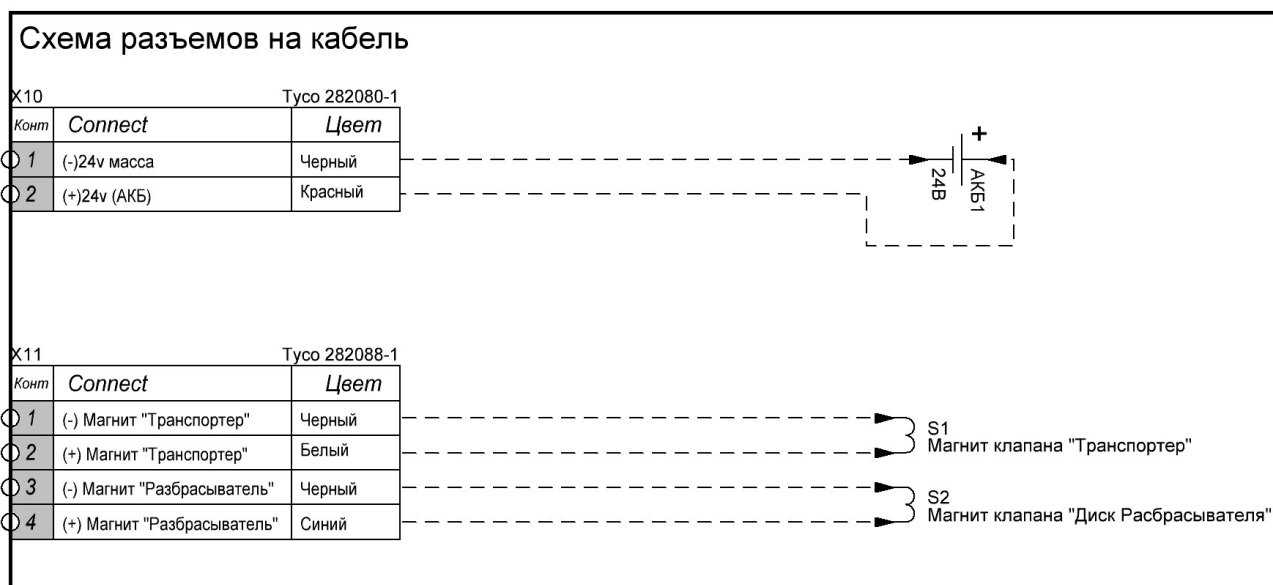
Схема разъемов на кабель

X10 Tyco 282080-1

| Конт | Connect | Цвет |
|---|---|---|
| 1 | (-)24v масса | Черный |
| 2 | (+)24v (АКБ) | Красный |

+
24В
АКБ1

X11 Tyco 282088-1

| Конт | Connect | Цвет |
|---|---|---|
| 1 | (-) Магнит "Транспортер" | Черный |
| 2 | (+) Магнит "Транспортер" | Белый |
| 3 | (-) Магнит "Разбрасыватель" | Черный |
| 4 | (+) Магнит "Разбрасыватель" | Синий |

S1
Магнит клапана "Транспортер"

S2
Магнит клапана "Диск Расбрасывателя"